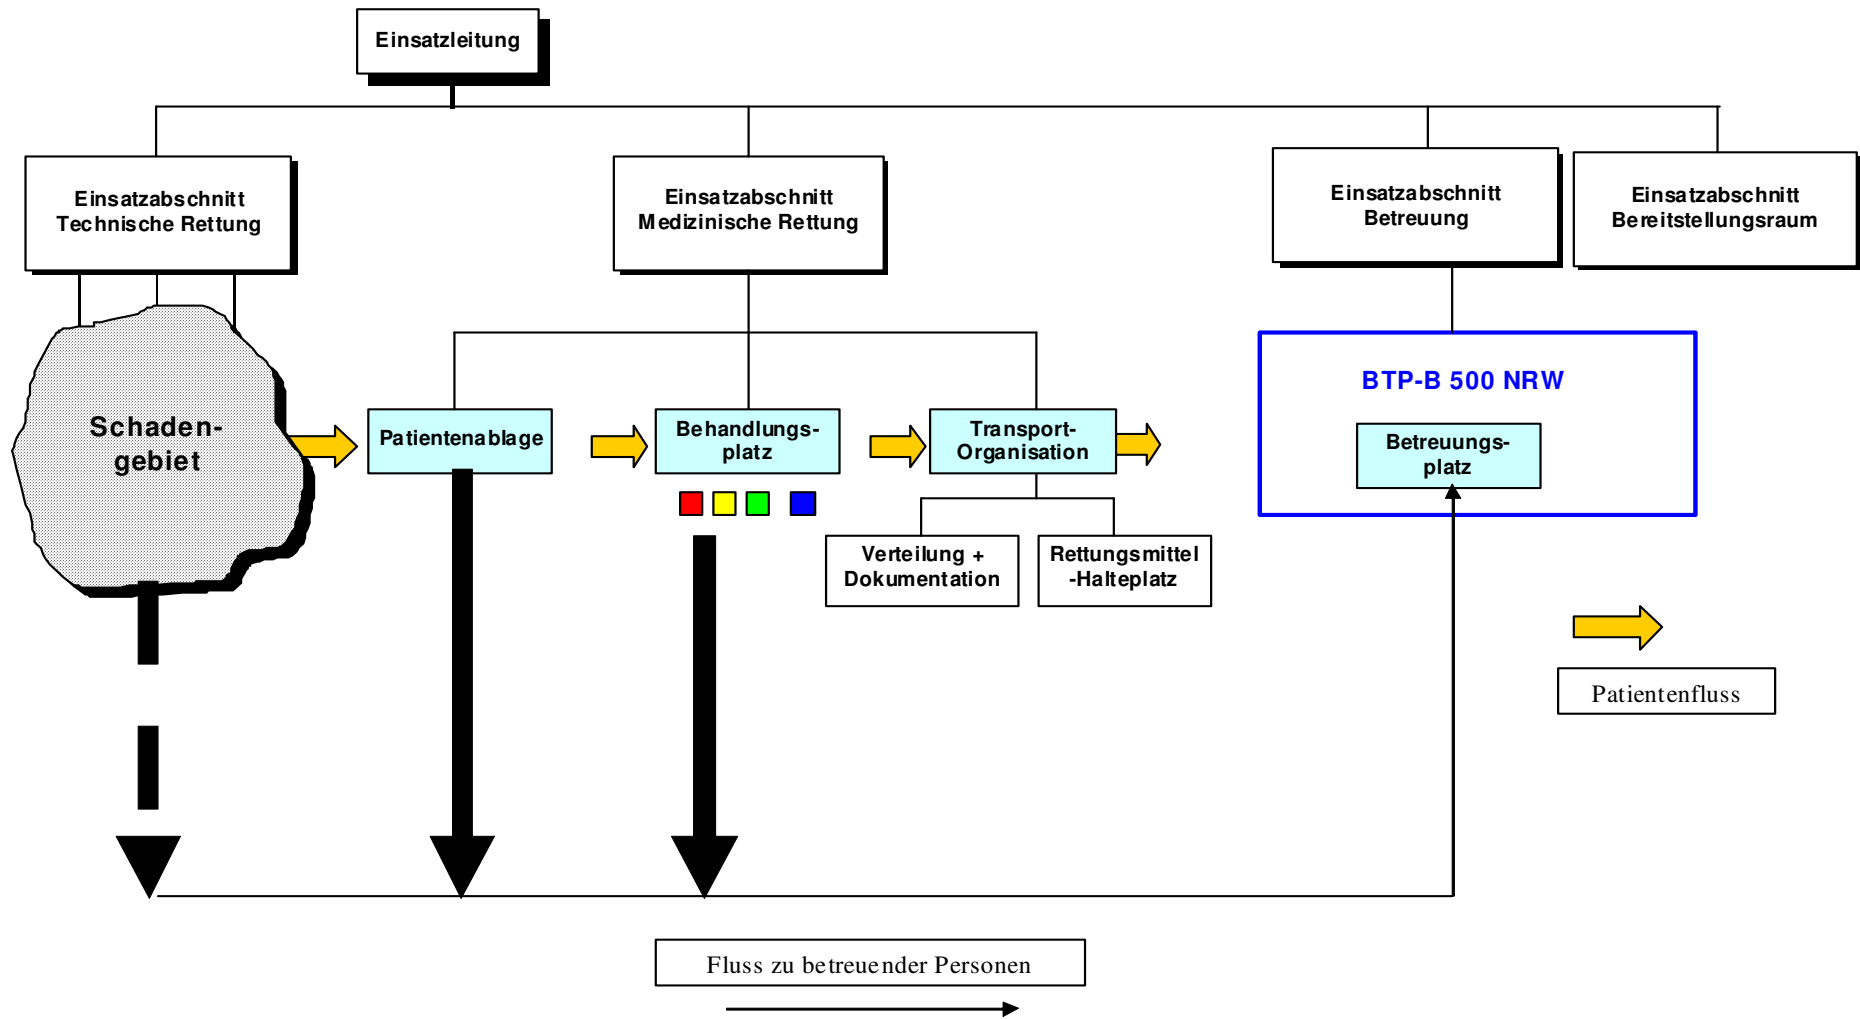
Einsatzleitung

Einsatzabschnitt Technische Rettung

Einsatzabschnitt Medizinische Rettung

Einsatzabschnitt Betreuung

Einsatzabschnitt Bereitstellungsraum

Schaden-gebiet

Patientenablage

Behandlungs-platz

Transport-Organisation

Verteilung + Dokumentation

Rettungsmittel -Halteplatz

BTP-B 500 NRW

Betreuungs-platz

Patientenfluss

Fluss zu betreuender Personen